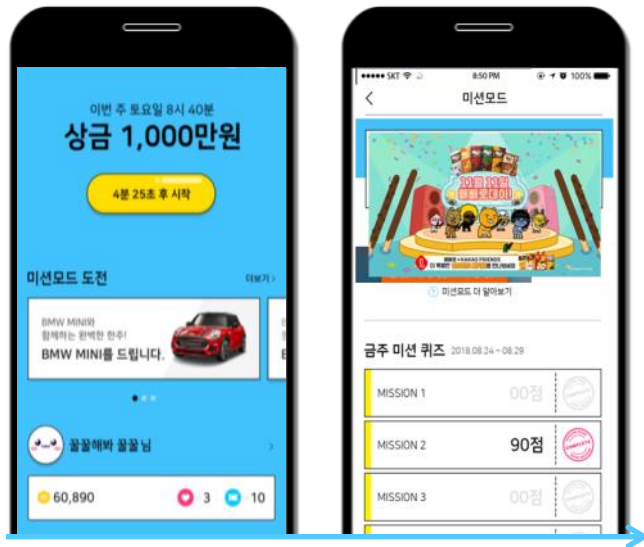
이번 주 토요일 8시 40분
상금 1,000만원

4분 25초 후 시작

미션모드 도전
더보기 >

BMW MINI와
함께하는 완벽한 한주!
BMW MINI를 드립니다.

꿀꿀해봐 꿀꿀님

60,890
3
10

●●●●● SKT
8:50 PM
100%

<
미션모드

11월 11일
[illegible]

미션모드 더 알아보기

금주 미션 퀴즈 2018.08.24 ~ 08.29

MISSION 1
00점

MISSION 2
90점

MISSION 3
00점